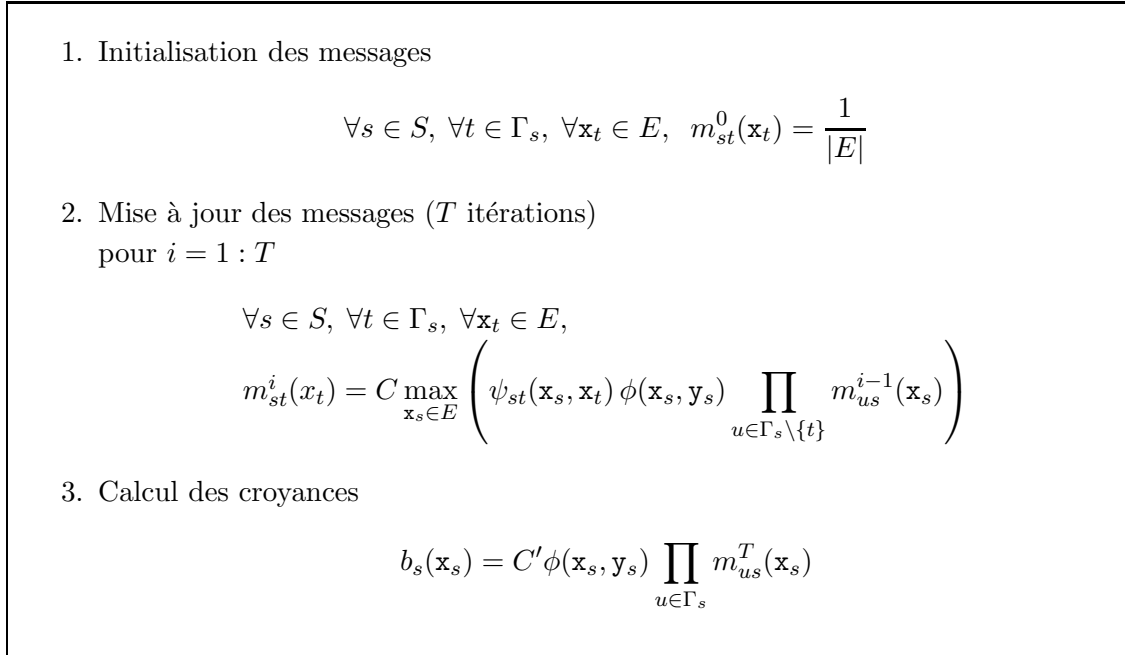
1. Initialisation des messages

$$\forall s \in S,\ \forall t \in \Gamma_s,\ \forall \mathtt{x}_t \in E,\ \ m^0_{st}(\mathtt{x}_t) = \frac{1}{|E|}$$

2. Mise à jour des messages ($T$ itérations)
pour $i = 1 : T$

$$\forall s \in S,\ \forall t \in \Gamma_s,\ \forall \mathtt{x}_t \in E,$$
$$m^i_{st}(x_t) = C \max_{\mathtt{x}_s \in E} \left( \psi_{st}(\mathtt{x}_s, \mathtt{x}_t)\, \phi(\mathtt{x}_s, \mathtt{y}_s) \prod_{u \in \Gamma_s \setminus \{t\}} m^{i-1}_{us}(\mathtt{x}_s) \right)$$

3. Calcul des croyances

$$b_s(\mathtt{x}_s) = C' \phi(\mathtt{x}_s, \mathtt{y}_s) \prod_{u \in \Gamma_s} m^T_{us}(\mathtt{x}_s)$$